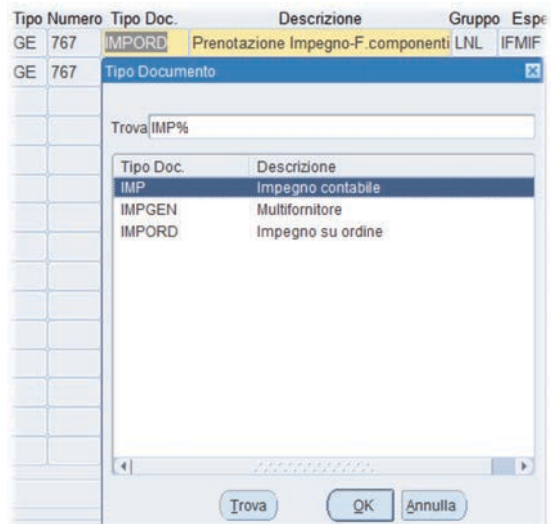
| Tipo | Numero | Tipo Doc. | Descrizione | Gruppo | Espe |
|---|---|---|---|---|---|
| GE | 767 | IMPORD | Prenotazione Impegno-F.componenti | LNL | IFMIF |
| GE | 767 | | | | |

Tipo Documento

Trova IMP%

| Tipo Doc. | Descrizione |
|---|---|
| IMP | Impegno contabile |
| IMPGEN | Multifornitore |
| IMPORD | Impegno su ordine |

Trova OK Annulla